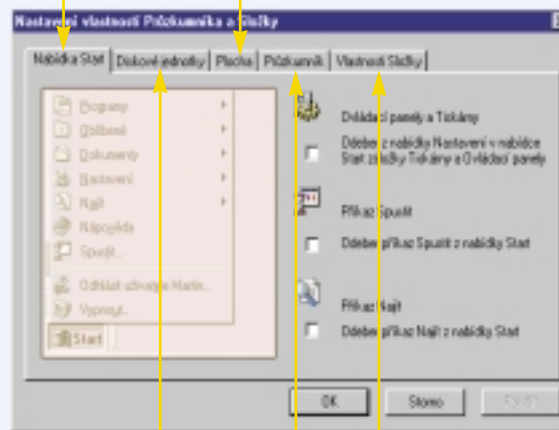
Nastavení vlastností Průzkumníka a Složky

Nabídka Start | Diskové jednotky | Plocha | Průzkumník | Vlastnosti Složky

Programy
Oblíbené
Dokumenty
Nastavení
Najít
Nápověda
Spustit...
Odhlásit uživatele Martin...
Vypnout...
Start

Ovládací panely a Tiskárny
Odebrat z nabídky Nastavení v nabídce Start složky Tiskárny a Ovládací panely

Příkaz Spustit
Odebrat příkaz Spustit z nabídky Start

Příkaz Najít
Odebrat příkaz Najít z nabídky Start

OK | Storno | Použít